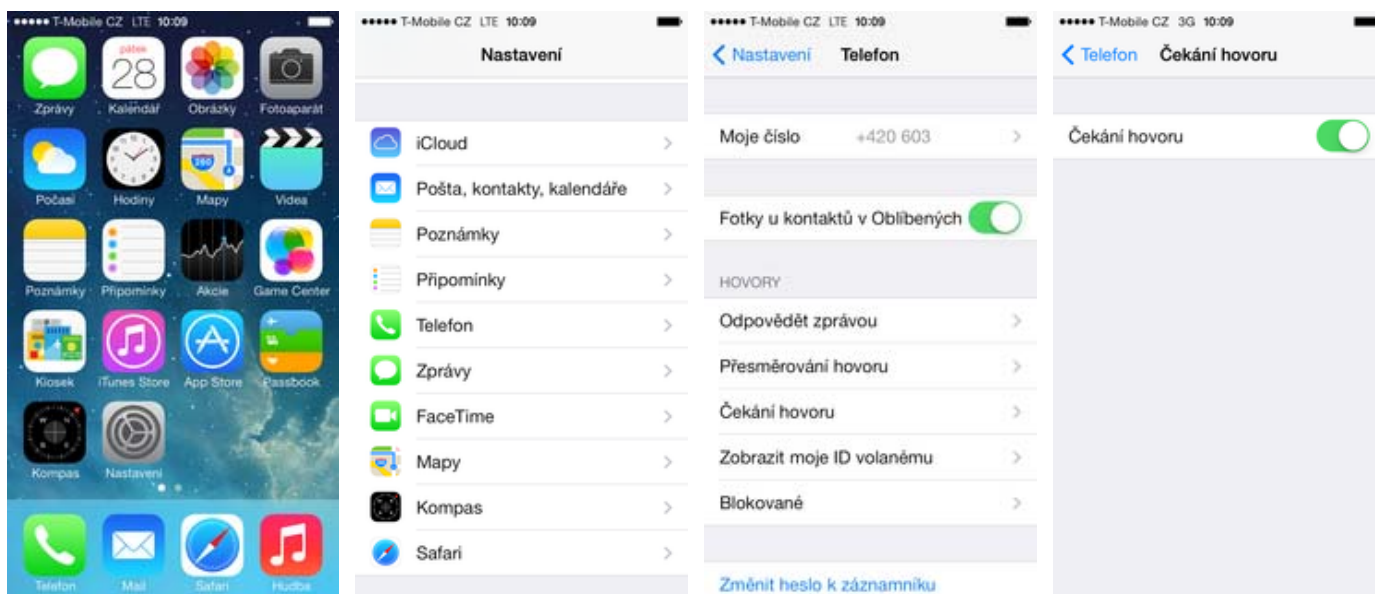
●●●●● T-Mobile CZ LTE 10:09

pátek 28

Zprávy Kalendář Obrázky Fotoaparát

Počasí Hodiny Mapy Videa

Poznámky Připomínky Akcie Game Center

Kiosek iTunes Store App Store Passbook

Kompas Nastavení

Telefon Mail Safari Hudba

●●●●● T-Mobile CZ LTE 10:09

Nastavení

iCloud

Pošta, kontakty, kalendáře

Poznámky

Připomínky

Telefon

Zprávy

FaceTime

Mapy

Kompas

Safari

●●●●● T-Mobile CZ LTE 10:09

< Nastavení Telefon

Moje číslo +420 603

Fotky u kontaktů v Oblíbených

HOVORY

Odpovědět zprávou

Přesměrování hovoru

Čekání hovoru

Zobrazit moje ID volanému

Blokované

Změnit heslo k záznamníku

●●●●● T-Mobile CZ 3G 10:09

< Telefon Čekání hovoru

Čekání hovoru